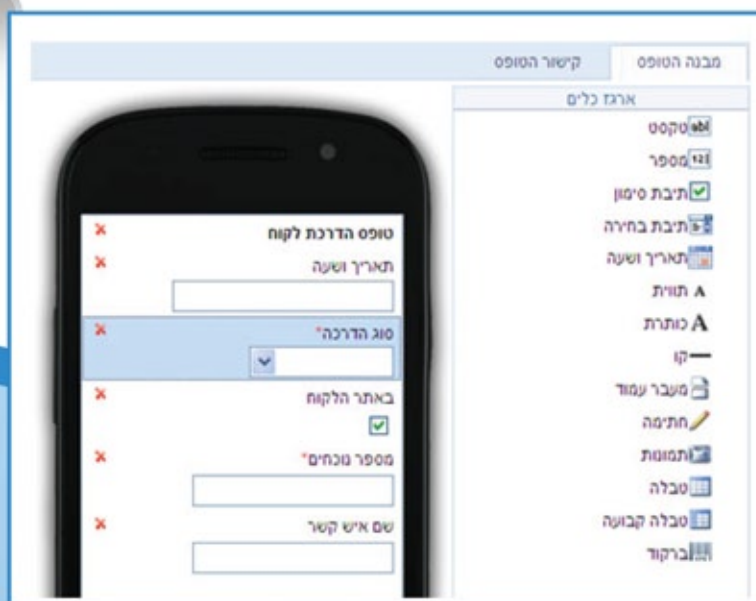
מבנה הטופס
קישור הטופס
ארגז כלים
abl טקסט
123 מספר
תיבת סימון
תיבת בחירה
תאריך ושעה
A תווית
A כותרת
קו
מעבר עמוד
חתימה
תמונות
טבלה
טבלה קבועה
ברקוד

טופס הדרכת לקוח
תאריך ושעה
סוג הדרכה*
באתר הלקוח
מספר נוכחים*
שם איש קשר